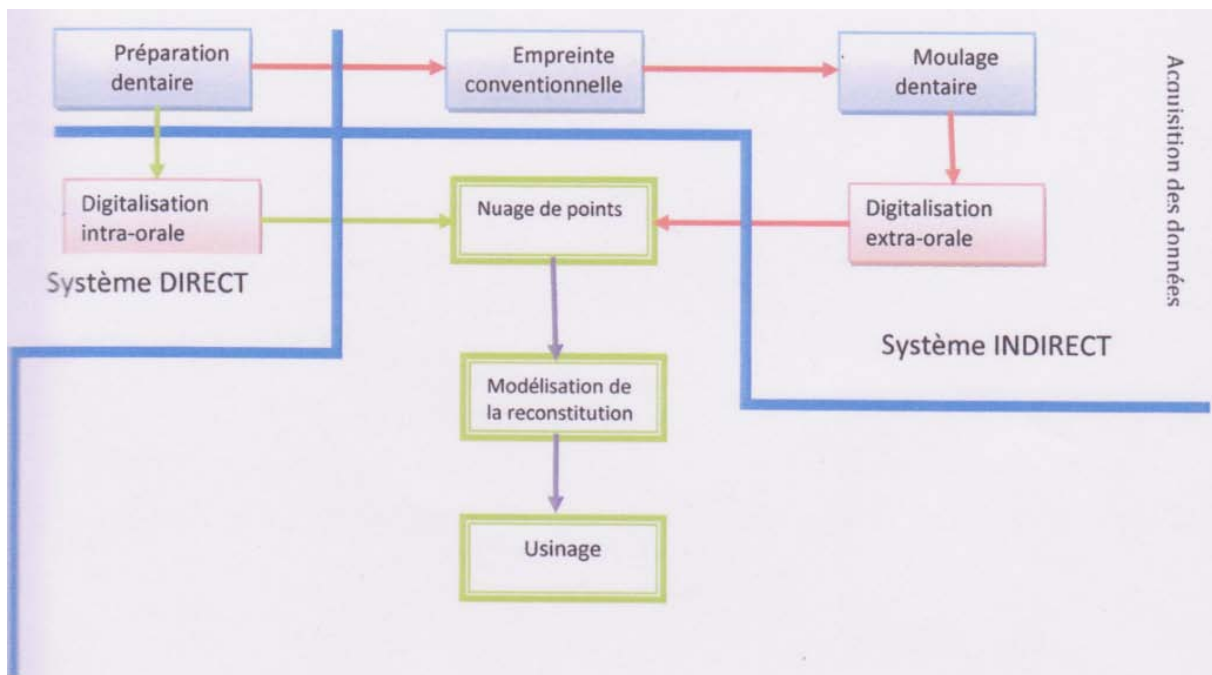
Préparation dentaire

Empreinte conventionnelle

Moulage dentaire

Acquisition des données

Digitalisation intra-orale

Nuage de points

Digitalisation extra-orale

Système DIRECT

Système INDIRECT

Modélisation de la reconstitution

Usinage